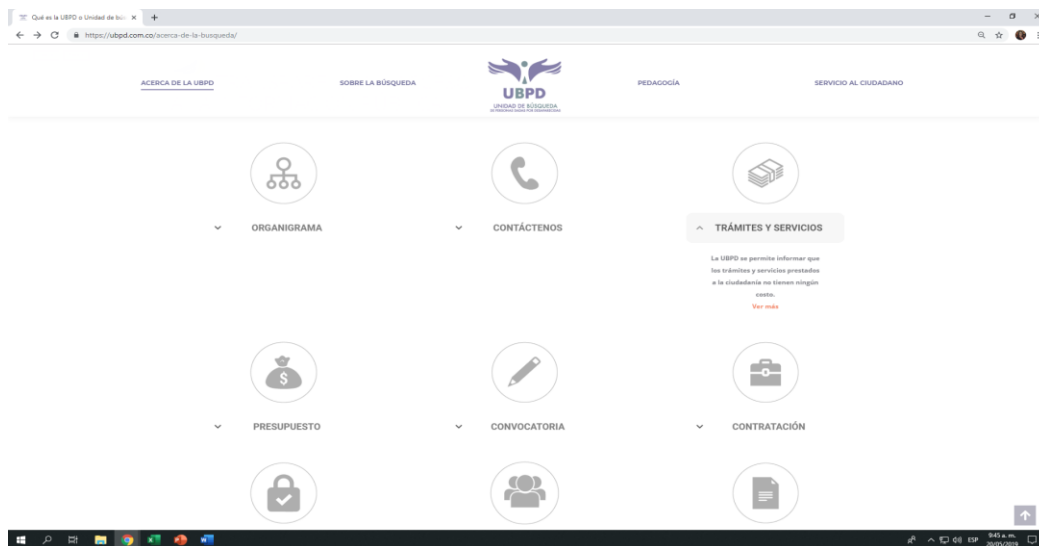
Qué es la UBPD o Unidad de bús ×

https://ubpd.com.co/acerca-de-la-busqueda/

ACERCA DE LA UBPD

SOBRE LA BÚSQUEDA

UBPD
UNIDAD DE BÚSQUEDA
DE PERSONAS DADAS POR DESAPARECIDAS

PEDAGOGÍA

SERVICIO AL CIUDADANO

ORGANIGRAMA

CONTÁCTENOS

TRÁMITES Y SERVICIOS

La UBPD se permite informar que los trámites y servicios prestados a la ciudadanía no tienen ningún costo.
Ver más

PRESUPUESTO

CONVOCATORIA

CONTRATACIÓN

ESP 9:45 a. m. 20/05/2019